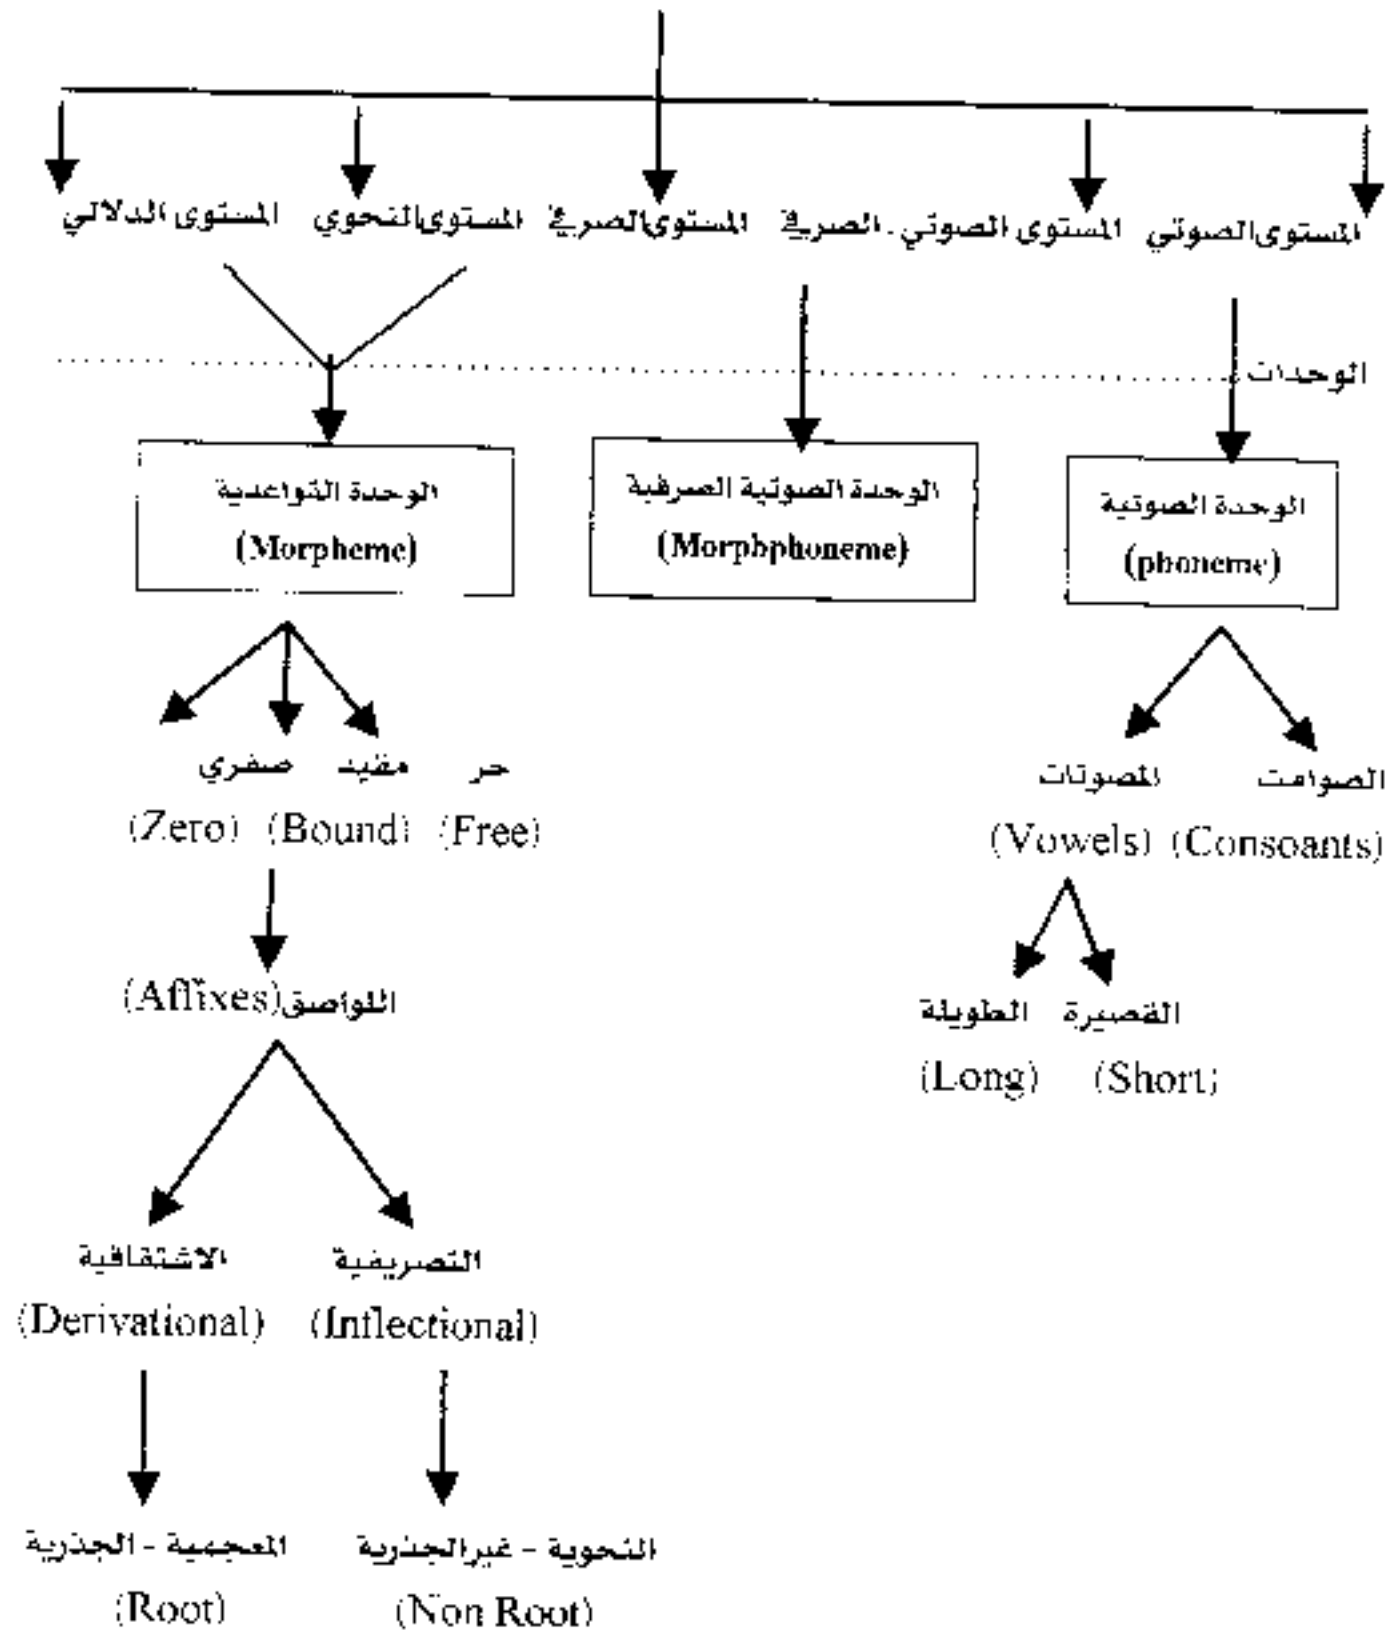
المستوى الصوتي المستوى الصوتي. الصرفي المستوى الصرفي المستوى النحوي المستوى الدلالي

الوحدات

الوحدة الصوتية
(phoneme)

الوحدة الصوتية الصرفية
(Morphphoneme)

الوحدة القواعدية
(Morpheme)

الصوامت المصوتات
(Vowels) (Consoants)

القصيرة الطويلة
(Long) (Short)

حر مقيد صفري
(Zero) (Bound) (Free)

(Affixes)اللواصق

التصريفية الاشتقاقية
(Derivational) (Inflectional)

النحوية - غيرالجذرية المعجمية - الجذرية
(Root) (Non Root)